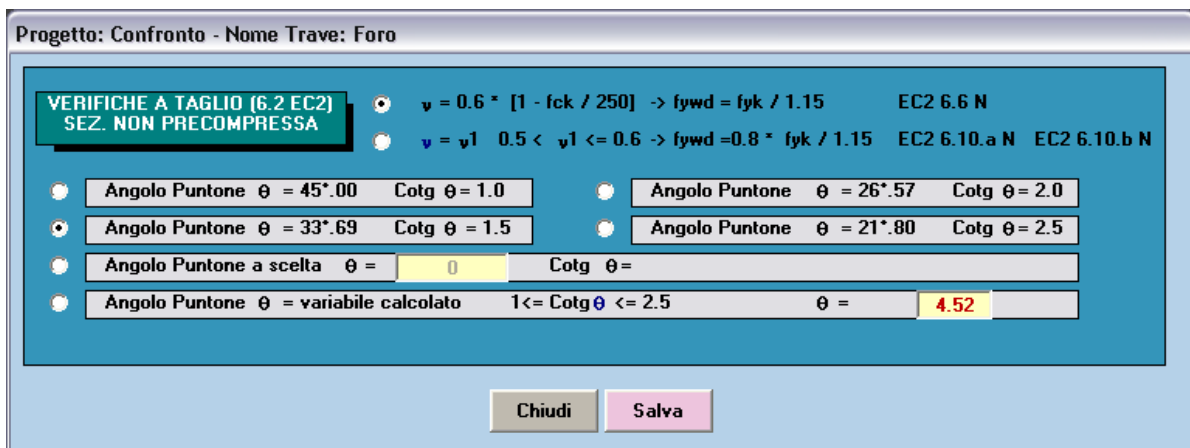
Progetto: Confronto - Nome Trave: Foro

VERIFICHE A TAGLIO (6.2 EC2)
SEZ. NON PRECOMPRESSA

$\nu$ = 0.6 * [1 - fck / 250] -> fywd = fyk / 1.15 EC2 6.6 N

$\nu$ = $\nu$1 0.5 < $\nu$1 <= 0.6 -> fywd =0.8 * fyk / 1.15 EC2 6.10.a N EC2 6.10.b N

Angolo Puntone $\theta$ = 45°.00 Cotg $\theta$ = 1.0

Angolo Puntone $\theta$ = 26°.57 Cotg $\theta$ = 2.0

Angolo Puntone $\theta$ = 33°.69 Cotg $\theta$ = 1.5

Angolo Puntone $\theta$ = 21°.80 Cotg $\theta$ = 2.5

Angolo Puntone a scelta $\theta$ = 0 Cotg $\theta$ =

Angolo Puntone $\theta$ = variabile calcolato 1<= Cotg $\theta$ <= 2.5 $\theta$ = 4.52

Chiudi

Salva